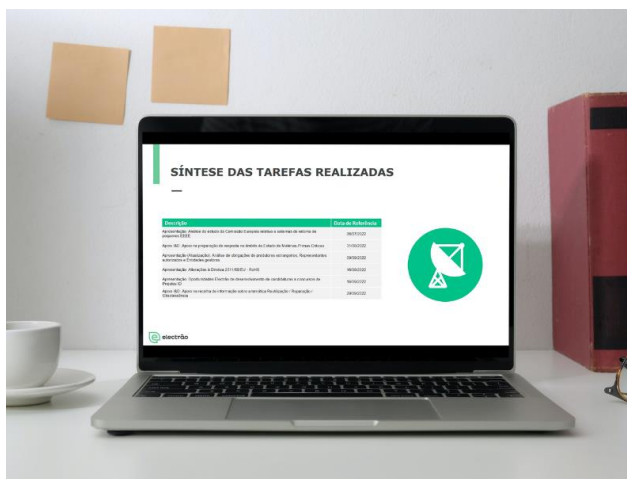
SÍNTESE DAS TAREFAS REALIZADAS

| Descrição | Data de Referência |
|---|---|
| Apresentação: Análise do relatório da Comissão Europeia relativo a sistemas de retoma de pequenos REEE | 06/07/2022 |
| Apoio: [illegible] | 21/06/2022 |
| Apresentação: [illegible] | 29/06/2022 |
| Apresentação: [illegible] | 06/06/2022 |
| Apresentação: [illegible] | 06/06/2022 |
| Apoio: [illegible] | 29/06/2022 |

electrão